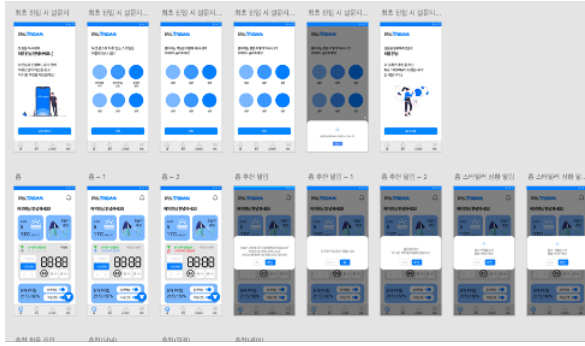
최초 진입 시 설문지

최초 진입 시 설문지

최초 진입 시 설문지

최초 진입 시 설문지

최초 진입 시 설문지

최초 진입 시 설문지

홈

홈 - 1

홈 - 2

홈 추천 알림

홈 추천 알림 - 1

홈 추천 알림 - 2

홈 스타일러 선택 알림

홈 스타일러 선택 알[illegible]

88:88

88:88

88:88